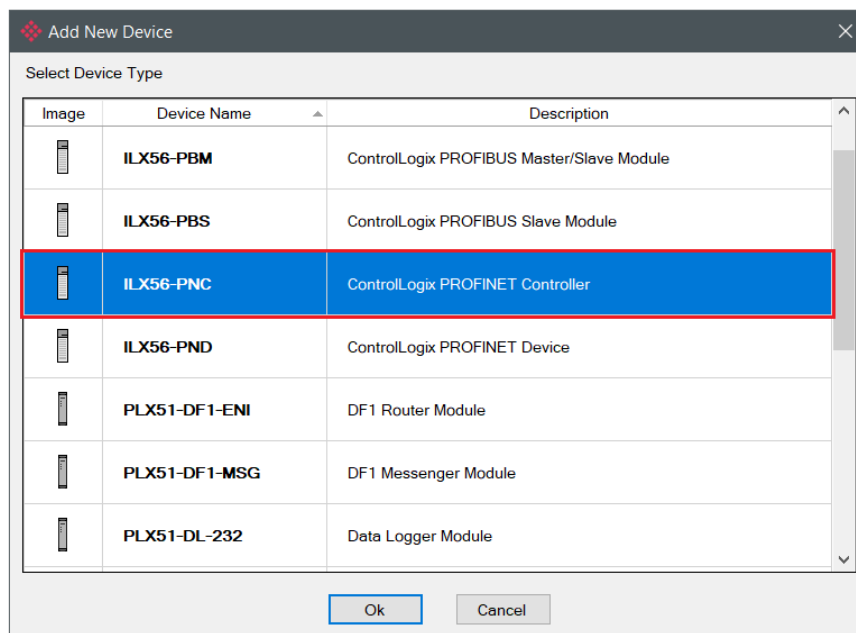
Add New Device

Select Device Type

| Image | Device Name | Description |
|---|---|---|
| | ILX56-PBM | ControlLogix PROFIBUS Master/Slave Module |
| | ILX56-PBS | ControlLogix PROFIBUS Slave Module |
| | ILX56-PNC | ControlLogix PROFINET Controller |
| | ILX56-PND | ControlLogix PROFINET Device |
| | PLX51-DF1-ENI | DF1 Router Module |
| | PLX51-DF1-MSG | DF1 Messenger Module |
| | PLX51-DL-232 | Data Logger Module |

Ok Cancel